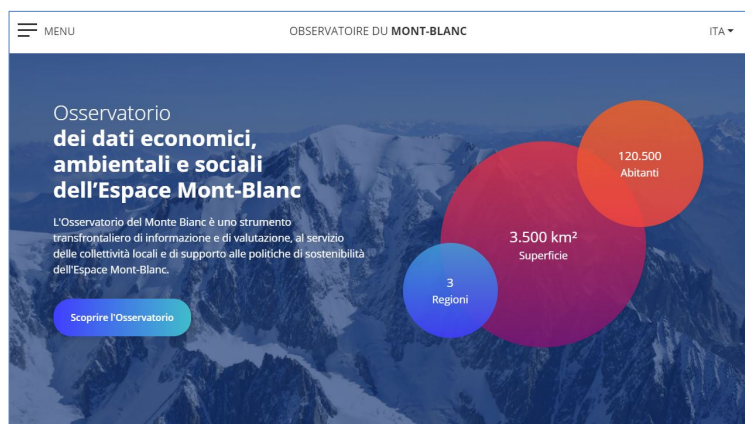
MENU

OBSERVATOIRE DU MONT-BLANC

ITA

Osservatorio
dei dati economici, ambientali e sociali dell'Espace Mont-Blanc

L'Osservatorio del Monte Bianc è uno strumento transfrontaliero di informazione e di valutazione, al servizio delle collettività locali e di supporto alle politiche di sostenibilità dell'Espace Mont-Blanc.

Scoprire l'Osservatorio

120.500
Abitanti

3.500 km²
Superficie

3
Regioni